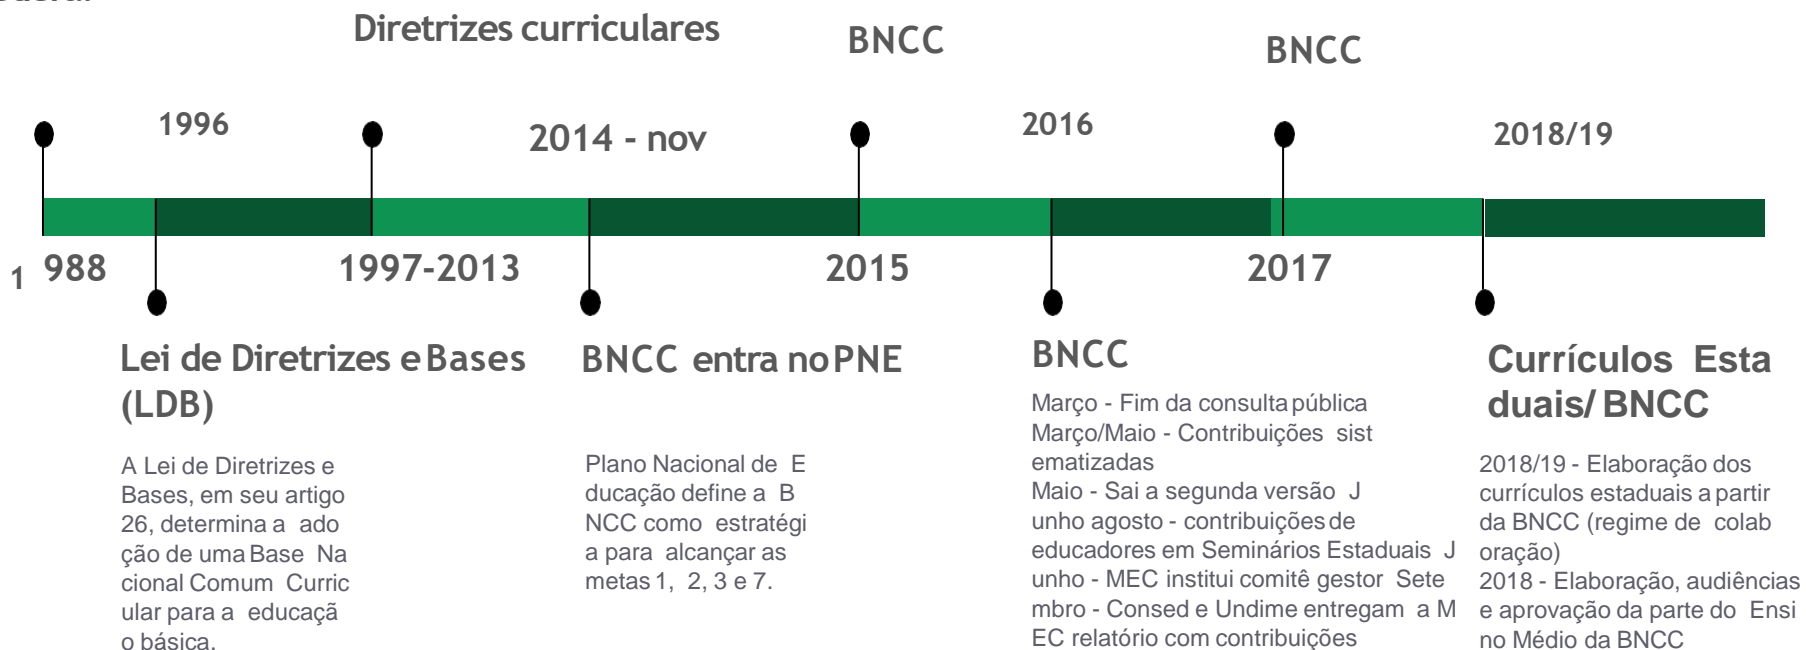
Diretrizes curriculares

BNCC

BNCC

1996

2014 - nov

2016

2018/19

1 988

1997-2013

2015

2017

Lei de Diretrizes e Bases (LDB)

A Lei de Diretrizes e Bases, em seu artigo 26, determina a ado ção de uma Base Na cional Comum Curric ular para a educaçã o básica.

BNCC entra no PNE

Plano Nacional de E ducação define a B NCC como estratégi a para alcançar as metas 1, 2, 3 e 7.

BNCC

Março - Fim da consulta pública
Março/Maio - Contribuições sist ematizadas
Maio - Sai a segunda versão J unho agosto - contribuições de educadores em Seminários Estaduais J unho - MEC institui comitê gestor Sete mbro - Consed e Undime entregam a M EC relatório com contribuições

Currículos Esta duais/ BNCC

2018/19 - Elaboração dos currículos estaduais a partir da BNCC (regime de colab oração)
2018 - Elaboração, audiências e aprovação da parte do Ensi no Médio da BNCC